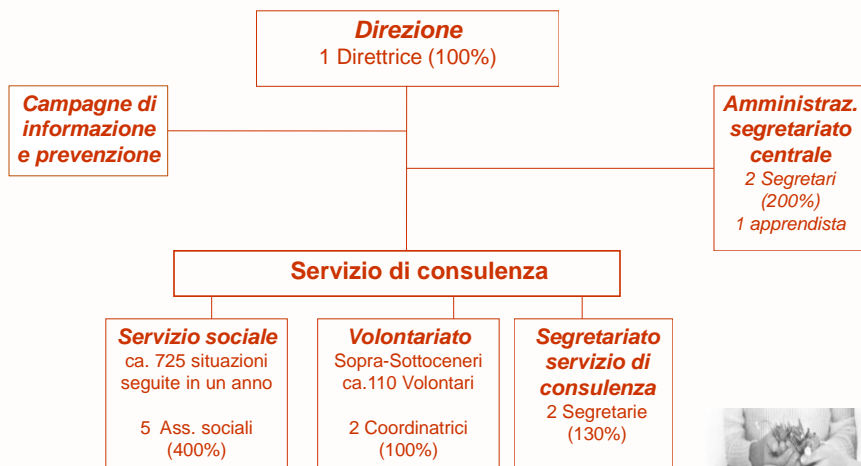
Direzione
1 Direttrice (100%)

Campagne di informazione e prevenzione

Amministraz. segretariato centrale
2 Segretari (200%)
1 apprendista

Servizio di consulenza

Servizio sociale
ca. 725 situazioni seguite in un anno

5 Ass. sociali (400%)

Volontariato
Sopra-Sottoceneri
ca.110 Volontari

2 Coordinatrici (100%)

Segretariato servizio di consulenza
2 Segretarie (130%)